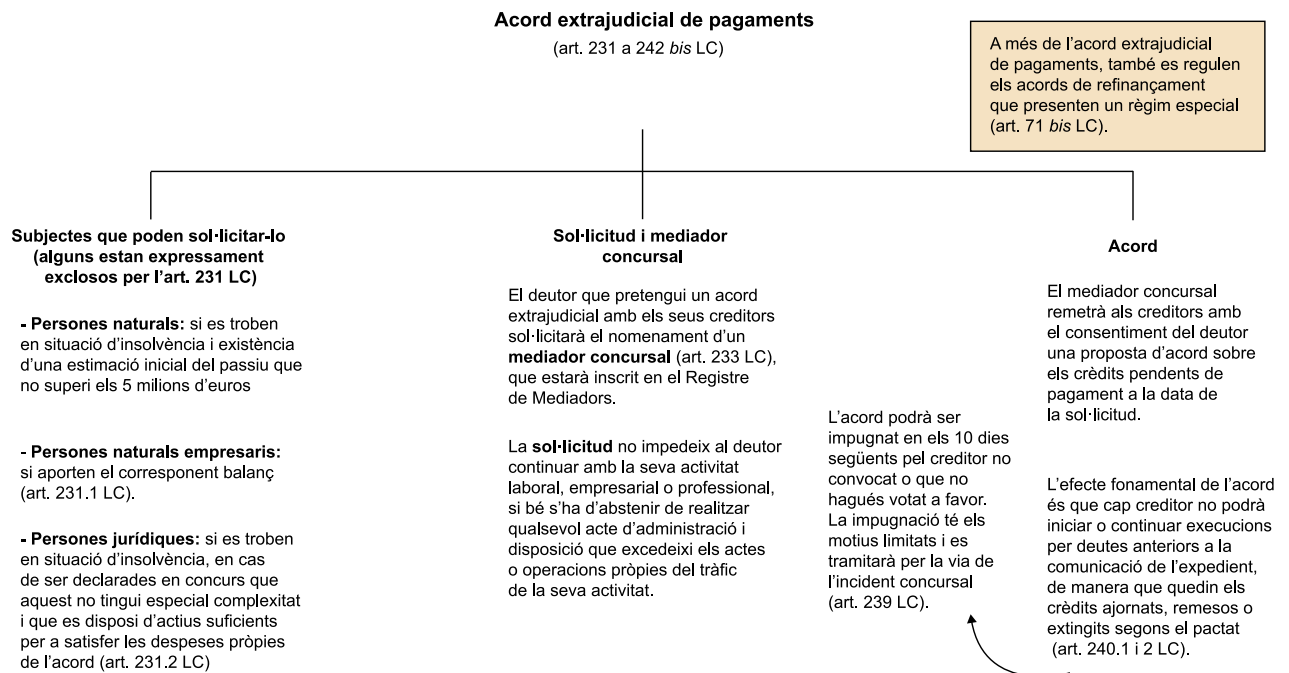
**Acord extrajudicial de pagaments**
(art. 231 a 242 *bis* LC)

A més de l'acord extrajudicial de pagaments, també es regulen els acords de refinançament que presenten un règim especial (art. 71 *bis* LC).

**Subjectes que poden sol·licitar-lo (alguns estan expressament exclosos per l'art. 231 LC)**

- **Persones naturals:** si es troben en situació d'insolvència i existència d'una estimació inicial del passiu que no superi els 5 milions d'euros

- **Persones naturals empresaris:** si aporten el corresponent balanç (art. 231.1 LC).

- **Persones jurídiques:** si es troben en situació d'insolvència, en cas de ser declarades en concurs que aquest no tingui especial complexitat i que es disposi d'actius suficients per a satisfer les despeses pròpies de l'acord (art. 231.2 LC)

**Sol·licitud i mediador concursal**

El deutor que pretengui un acord extrajudicial amb els seus creditors sol·licitarà el nomenament d'un **mediador concursal** (art. 233 LC), que estarà inscrit en el Registre de Mediadors.

La **sol·licitud** no impedeix al deutor continuar amb la seva activitat laboral, empresarial o professional, si bé s'ha d'abstenir de realitzar qualsevol acte d'administració i disposició que excedeixi els actes o operacions pròpies del tràfic de la seva activitat.

L'acord podrà ser impugnat en els 10 dies següents pel creditor no convocat o que no hagués votat a favor. La impugnació té els motius limitats i es tramitarà per la via de l'incident concursal (art. 239 LC).

**Acord**

El mediador concursal remetrà als creditors amb el consentiment del deutor una proposta d'acord sobre els crèdits pendents de pagament a la data de la sol·licitud.

L'efecte fonamental de l'acord és que cap creditor no podrà iniciar o continuar execucions per deutes anteriors a la comunicació de l'expedient, de manera que quedin els crèdits ajornats, remesos o extingits segons el pactat (art. 240.1 i 2 LC).